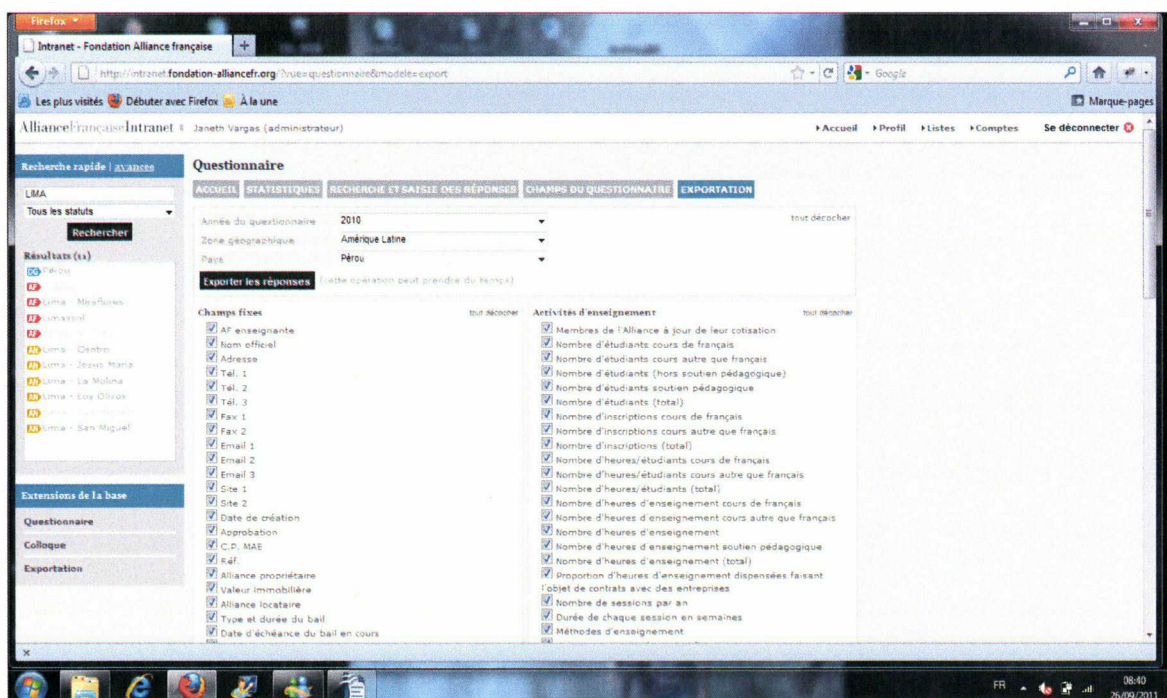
Firefox

Intranet - Fondation Alliance française

http://intranet.fondation-alliancefr.org/?vue=questionnaire&modele=export

Google

Les plus visités Débuter avec Firefox À la une

Marque-pages

AllianceFrançaiseIntranet » Janeth Vargas (administrateur)

▸Accueil ▸Profil ▸Listes ▸Comptes Se déconnecter

Recherche rapide | avancée

LIMA

Tous les statuts

Rechercher

Résultats (11)

Pérou

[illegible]

Lima - Miraflores

Lima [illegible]

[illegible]

Lima - Centro

Lima - Jesus Maria

Lima - La Molina

Lima - Los Olivos

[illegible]

Lima - San Miguel

Extensions de la base

Questionnaire

Colloque

Exportation

Questionnaire

ACCUEIL STATISTIQUES RECHERCHE ET SAISIE DES RÉPONSES CHAMPS DU QUESTIONNAIRE EXPORTATION

Année du questionnaire 2010

tout décocher

Zone géographique Amérique Latine

Pays Pérou

Exporter les réponses (cette opération peut prendre du temps)

Champs fixes tout décocher

AF enseignante
Nom officiel
Adresse
Tél. 1
Tél. 2
Tél. 3
Fax 1
Fax 2
Email 1
Email 2
Email 3
Site 1
Site 2
Date de création
Approbation
C.P. MAE
Réf.
Alliance propriétaire
Valeur immobilière
Alliance locataire
Type et durée du bail
Date d'échéance du bail en cours

Activités d'enseignement tout décocher

Membres de l'Alliance à jour de leur cotisation
Nombre d'étudiants cours de français
Nombre d'étudiants cours autre que français
Nombre d'étudiants (hors soutien pédagogique)
Nombre d'étudiants soutien pédagogique
Nombre d'étudiants (total)
Nombre d'inscriptions cours de français
Nombre d'inscriptions cours autre que français
Nombre d'inscriptions (total)
Nombre d'heures/étudiants cours de français
Nombre d'heures/étudiants cours autre que français
Nombre d'heures/étudiants (total)
Nombre d'heures d'enseignement cours de français
Nombre d'heures d'enseignement cours autre que français
Nombre d'heures d'enseignement
Nombre d'heures d'enseignement soutien pédagogique
Nombre d'heures d'enseignement (total)
Proportion d'heures d'enseignement dispensées faisant l'objet de contrats avec des entreprises
Nombre de sessions par an
Durée de chaque session en semaines
Méthodes d'enseignement

FR 08:40 26/09/2011